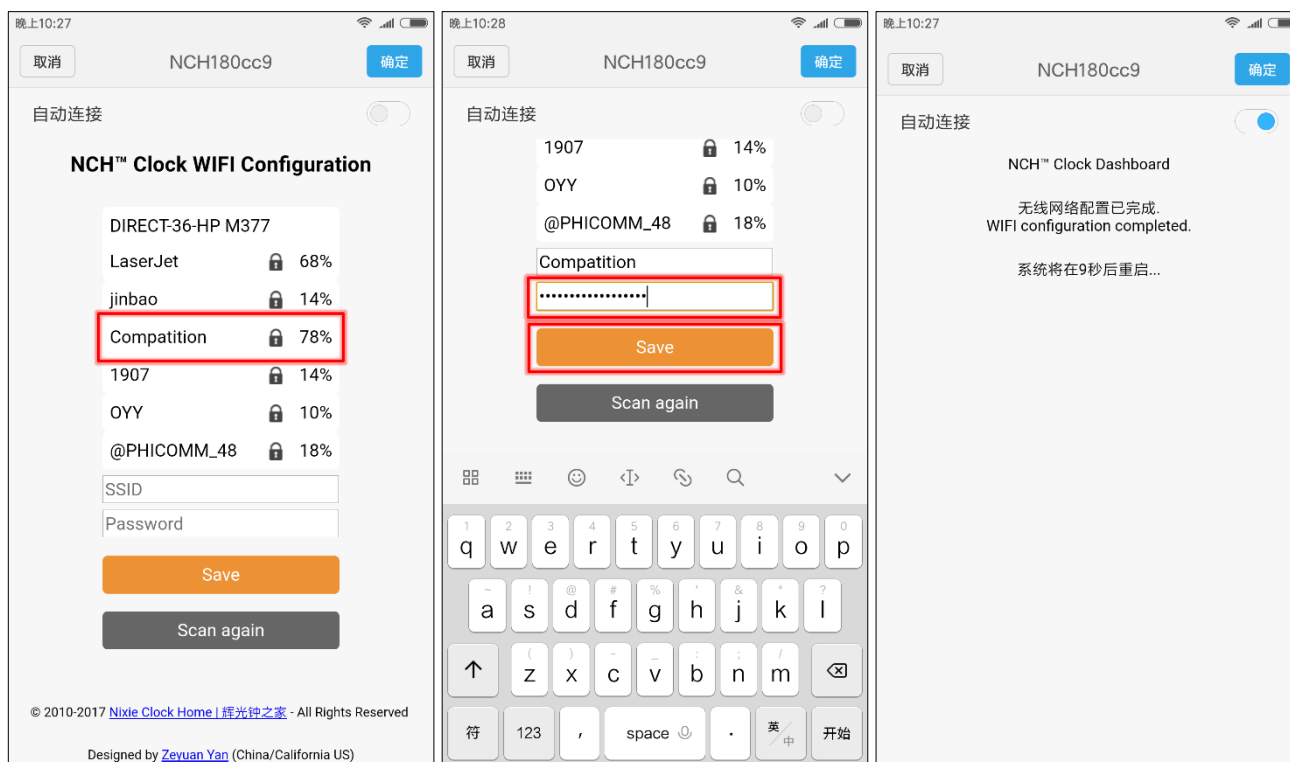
晚上10:27

取消 NCH180cc9 确定

自动连接

NCH™ Clock WIFI Configuration

DIRECT-36-HP M377
LaserJet 68%
jinbao 14%
Compatition 78%
1907 14%
OYY 10%
@PHICOMM_48 18%

SSID
Password

Save

Scan again

© 2010-2017 Nixie Clock Home | 辉光钟之家 - All Rights Reserved

Designed by Zeyuan Yan (China/California US)

晚上10:28

取消 NCH180cc9 确定

自动连接

1907 14%
OYY 10%
@PHICOMM_48 18%

Compatition
••••••••••••••••••

Save

Scan again

1 q 2 w 3 e 4 r 5 t 6 y 7 u 8 i 9 o 0 p
~ a ! s @ d # f % g ' h & j * k ? l
( z ) x - c _ v : b ; n / m
符 123 , space . 英/中 开始

晚上10:27

取消 NCH180cc9 确定

自动连接

NCH™ Clock Dashboard

无线网络配置已完成.
WIFI configuration completed.

系统将在9秒后重启...